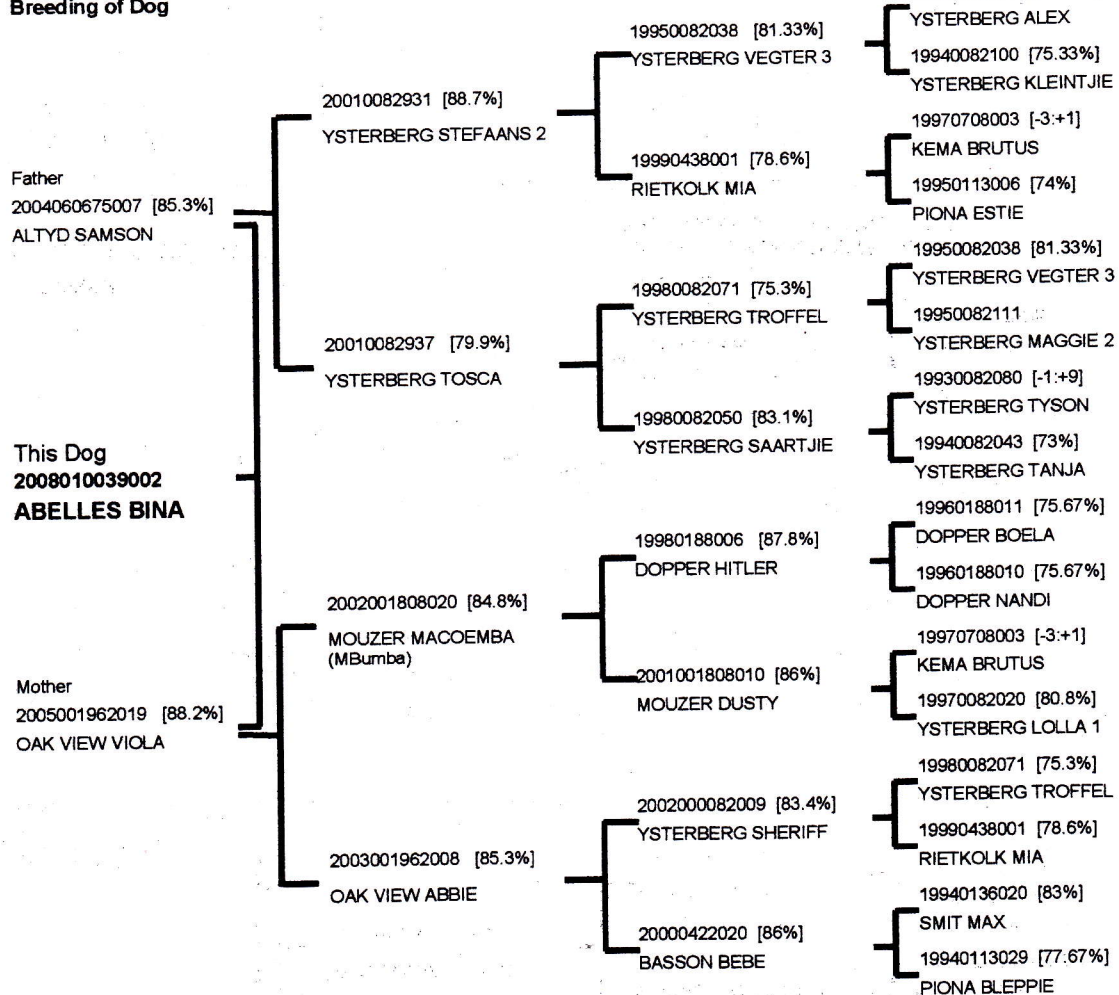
Breeding of Dog

Father
2004060675007 [85.3%]
ALTYD SAMSON

This Dog
2008010039002
ABELLES BINA

Mother
2005001962019 [88.2%]
OAK VIEW VIOLA

20010082931 [88.7%]
YSTERBERG STEFAANS 2

20010082937 [79.9%]
YSTERBERG TOSCA

2002001808020 [84.8%]
MOUZER MACOEMBA
(MBumba)

2003001962008 [85.3%]
OAK VIEW ABBIE

19950082038 [81.33%]
YSTERBERG VEGTER 3

19990438001 [78.6%]
RIETKOLK MIA

19980082071 [75.3%]
YSTERBERG TROFFEL

19980082050 [83.1%]
YSTERBERG SAARTJIE

19980188006 [87.8%]
DOPPER HITLER

2001001808010 [86%]
MOUZER DUSTY

2002000082009 [83.4%]
YSTERBERG SHERIFF

20000422020 [86%]
BASSON BEBE

YSTERBERG ALEX
19940082100 [75.33%]
YSTERBERG KLEINTJIE
19970708003 [-3:+1]
KEMA BRUTUS
19950113006 [74%]
PIONA ESTIE
19950082038 [81.33%]
YSTERBERG VEGTER 3
19950082111
YSTERBERG MAGGIE 2
19930082080 [-1:+9]
YSTERBERG TYSON
19940082043 [73%]
YSTERBERG TANJA
19960188011 [75.67%]
DOPPER BOELA
19960188010 [75.67%]
DOPPER NANDI
19970708003 [-3:+1]
KEMA BRUTUS
19970082020 [80.8%]
YSTERBERG LOLLA 1
19980082071 [75.3%]
YSTERBERG TROFFEL
19990438001 [78.6%]
RIETKOLK MIA
19940136020 [83%]
SMIT MAX
19940113029 [77.67%]
PIONA BLEPPIE